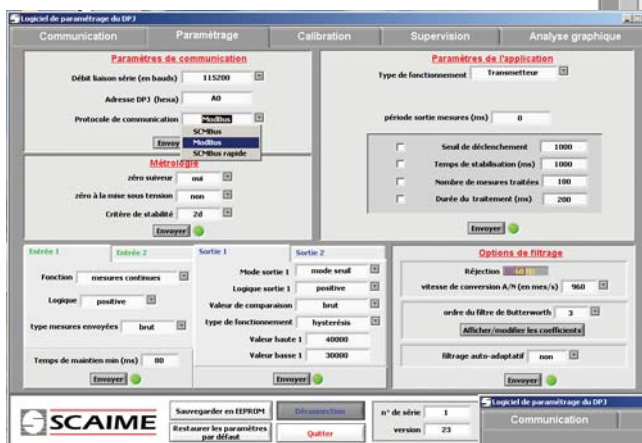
Logiciel de paramétrage du DPJ

Communication | Paramétrage | Calibration | Supervision | Analyse graphique

Paramètres de communication

Débit liaison série (en bauds) 115200

Adresse DPJ (hexa) A0

Protocole de communication ModBus

SCMBus
ModBus
SCMBus rapide

Envoy

Métrologie

zéro suiveur oui

zéro à la mise sous tension non

Critère de stabilité 2d

Envoyer

Paramètres de l'application

Type de fonctionnement Transmetteur

période sortie mesures (ms) 0

Seuil de déclenchement 1000

Temps de stabilisation (ms) 1000

Nombre de mesures traitées 100

Durée du traitement (ms) 200

Envoyer

Entrée 1 | Entrée 2

Fonction mesures continues

Logique positive

type mesures envoyées brut

Temps de maintien min (ms) 80

Envoyer

Sortie 1 | Sortie 2

Mode sortie 1 mode seuil

Logique sortie 1 positive

Valeur de comparaison brut

type de fonctionnement hystérésis

Valeur haute 1 40000

Valeur basse 1 30000

Envoyer

Options de filtrage

Réjection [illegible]

vitesse de conversion A/N (en mes/s) 960

ordre du filtre de Butterworth 3

Afficher/modifier les coefficients

filtrage auto-adaptatif non

Envoyer

SCAIME

Sauvegarder en EEPROM

Restaurer les paramètres par défaut

Déconnection

Quitter

n° de série 1

version 23

Logiciel de paramétrage du DPJ

Communication